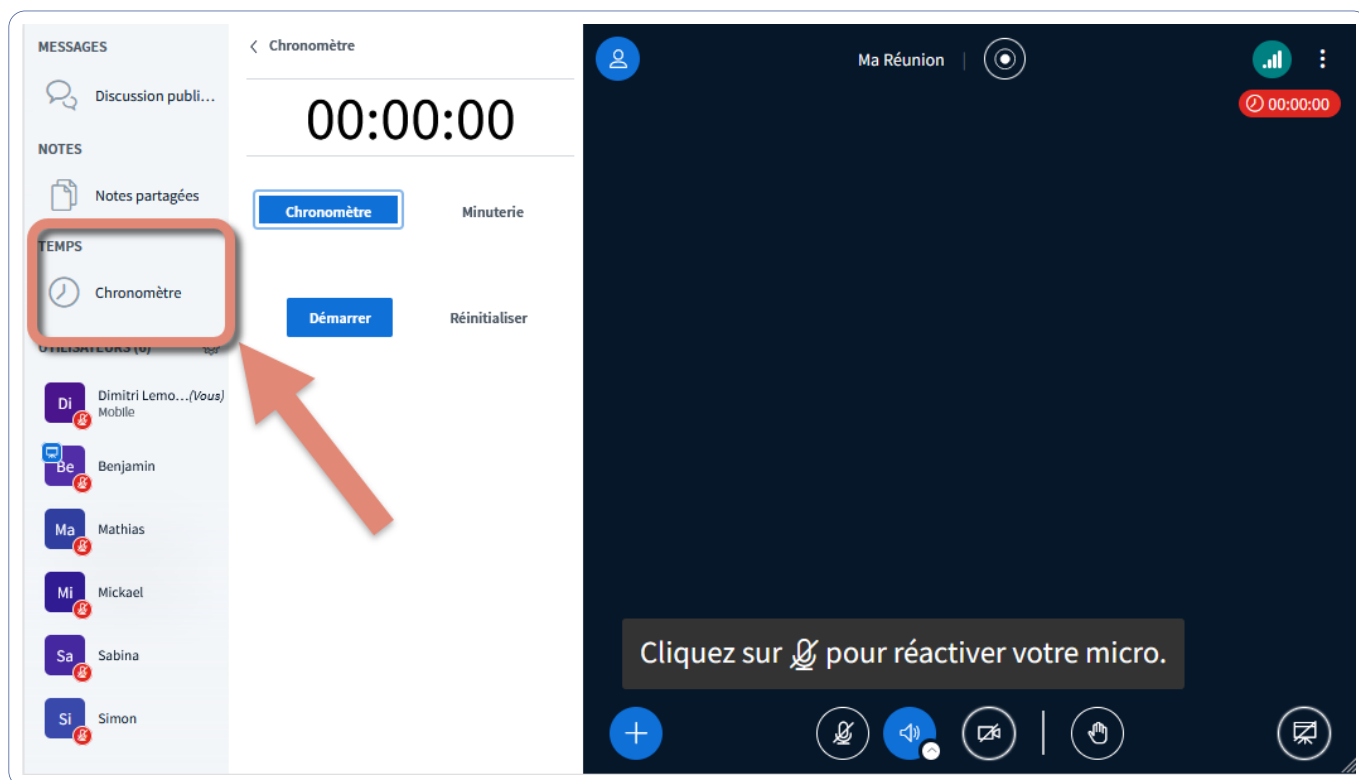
MESSAGES

Discussion publi…

NOTES

Notes partagées

TEMPS

Chronomètre

UTILISATEURS (6)

Di Dimitri Lemo…(Vous) Mobile

Be Benjamin

Ma Mathias

Mi Mickael

Sa Sabina

Si Simon

Chronomètre

00:00:00

Chronomètre

Minuterie

Démarrer

Réinitialiser

Ma Réunion

00:00:00

Cliquez sur pour réactiver votre micro.